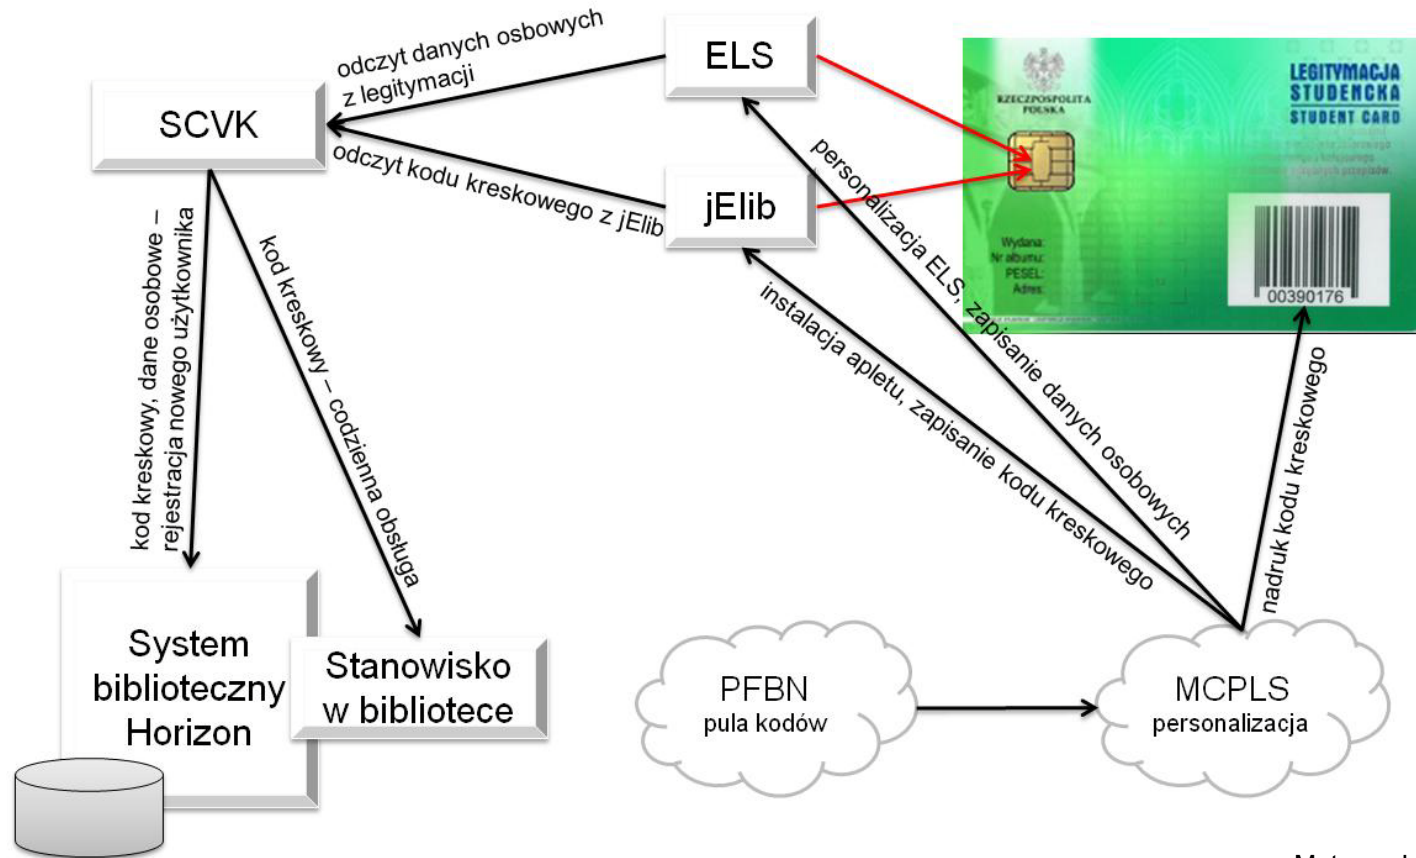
ELS

SCVK

odczyt danych osbowych z legitymacji

odczyt kodu kreskowego z jElib

jElib

RZECZPOSPOLITA POLSKA

LEGITYMACJA STUDENCKA STUDENT CARD

Wydana:
Nr albumu:
PESEL:
Adres:

00390176

personalizacja ELS, zapisanie danych osobowych

instalacja apletu, zapisanie kodu kreskowego

nadruk kodu kreskowego

kod kreskowy, dane osobowe – rejestracja nowego użytkownika

kod kreskowy – codzienna obsługa

System biblioteczny Horizon

Stanowisko w bibliotece

PFBN
pula kodów

MCPLS
personalizacja